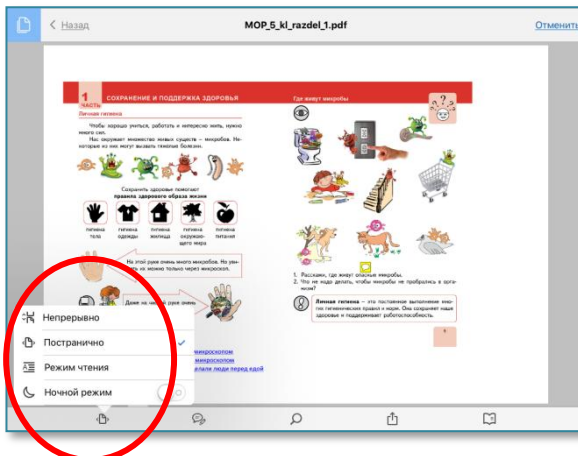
< Назад

MOP_5_kl_razdel_1.pdf

Отменить

1 ЧАСТЬ

СОХРАНЕНИЕ И ПОДДЕРЖКА ЗДОРОВЬЯ

Личная гигиена

Чтобы хорошо учиться, работать и интересно жить, нужно много сил.

Нас окружает множество живых существ – микробов. Некоторые из них могут вызывать тяжелые болезни.

Сохранить здоровье помогают правила здорового образа жизни

гигиена тела

гигиена одежды

гигиена жилища

гигиена окружающего мира

гигиена питания

На этой руке очень много микробов. Но увидеть их можно только через микроскоп.

Даже на чистой руке очень

микроскопом

микроскопе

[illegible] мыли люди перед едой

Где живут микробы

1. Расскажи, где живут опасные микробы.
2. Что не надо делать, чтобы микробы не пробрались в организм?

Личная гигиена – это постоянное выполнение многих гигиенических правил и норм. Она сохраняет наше здоровье и поддерживает работоспособность.

Непрерывно

Постранично

Режим чтения

Ночной режим